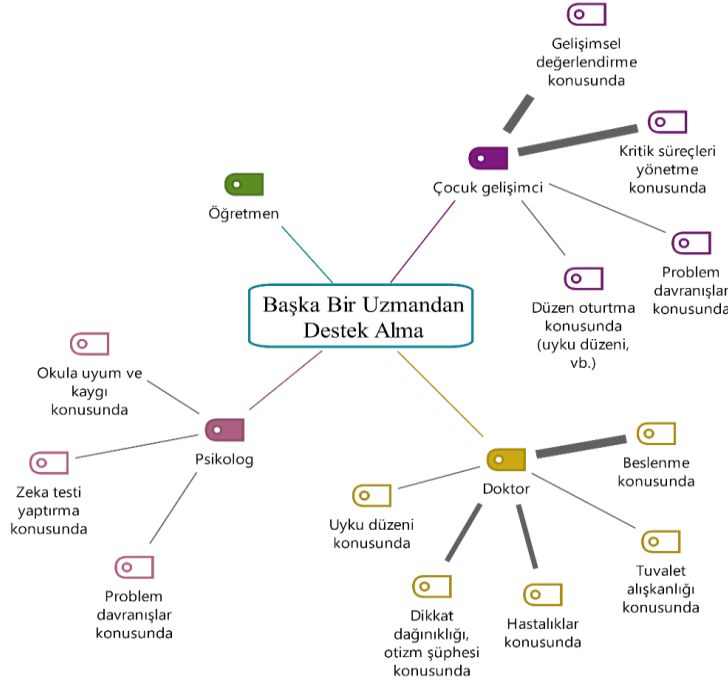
Başka Bir Uzmandan Destek Alma

Öğretmen

Çocuk gelişimci

Gelişimsel değerlendirme konusunda

Kritik süreçleri yönetme konusunda

Problem davranışlar konusunda

Düzen oturtma konusunda (uyku düzeni, vb.)

Psikolog

Okula uyum ve kaygı konusunda

Zeka testi yaptırma konusunda

Problem davranışlar konusunda

Doktor

Beslenme konusunda

Uyku düzeni konusunda

Tuvalet alışkanlığı konusunda

Dikkat dağınıklığı, otizm şüphesi konusunda

Hastalıklar konusunda